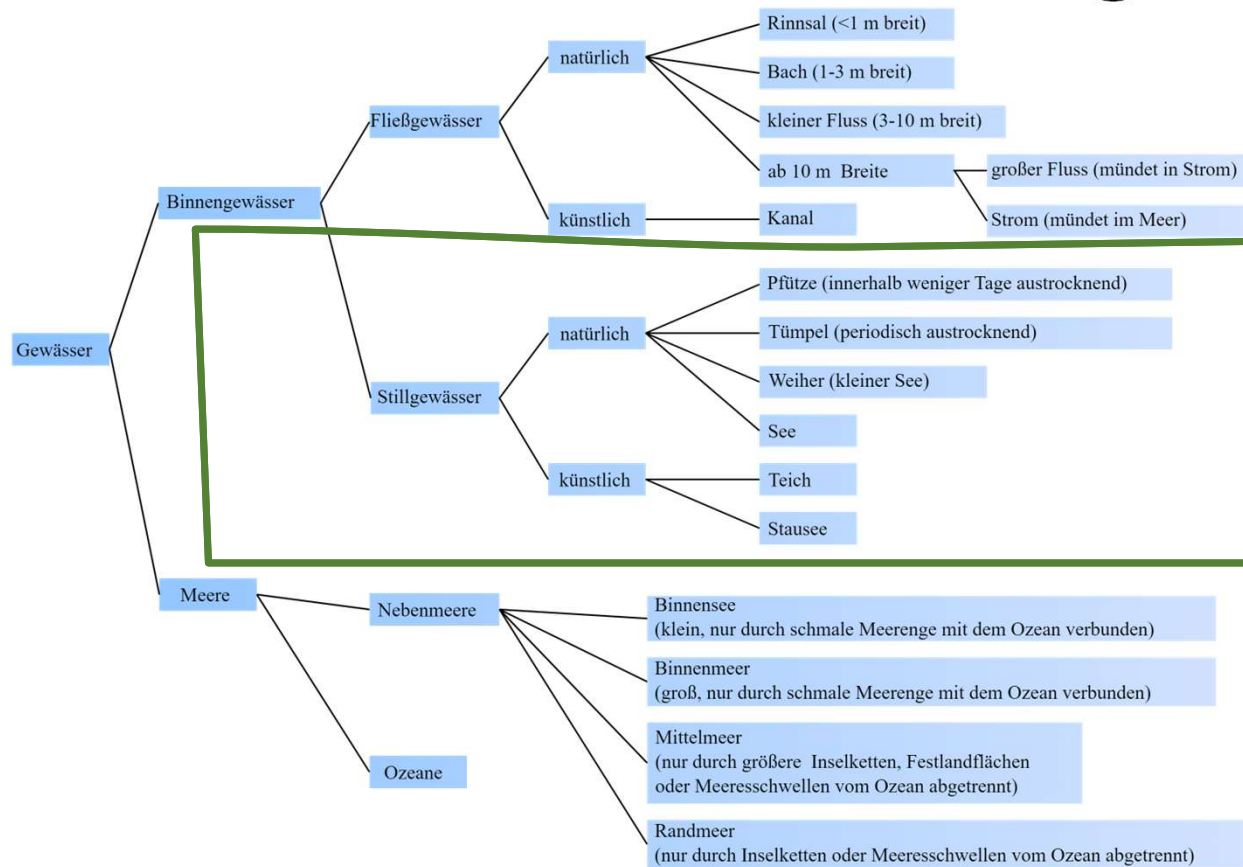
Gewässer

Binnengewässer

Fließgewässer

natürlich

Rinnsal (<1 m breit)

Bach (1-3 m breit)

kleiner Fluss (3-10 m breit)

ab 10 m Breite

großer Fluss (mündet in Strom)

Strom (mündet im Meer)

künstlich

Kanal

Stillgewässer

natürlich

Pfütze (innerhalb weniger Tage austrocknend)

Tümpel (periodisch austrocknend)

Weiher (kleiner See)

See

künstlich

Teich

Stausee

Meere

Nebenmeere

Binnensee
(klein, nur durch schmale Meerenge mit dem Ozean verbunden)

Binnenmeer
(groß, nur durch schmale Meerenge mit dem Ozean verbunden)

Mittelmeer
(nur durch größere Inselketten, Festlandflächen oder Meeresschwellen vom Ozean abgetrennt)

Randmeer
(nur durch Inselketten oder Meeresschwellen vom Ozean abgetrennt)

Ozeane